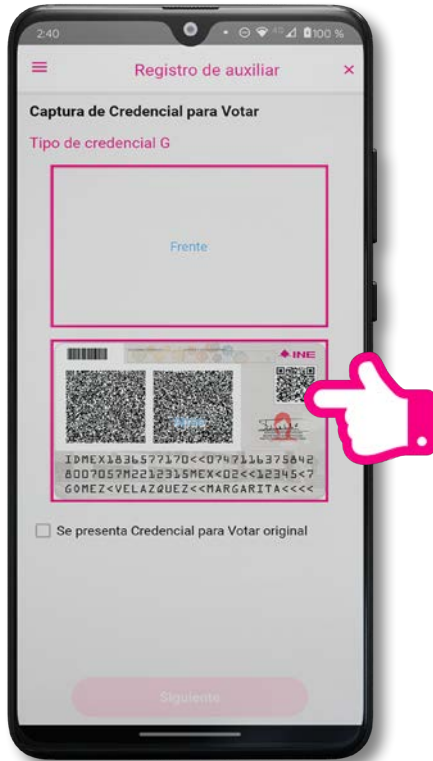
2:40 100 %

Registro de auxiliar

Captura de Credencial para Votar

Tipo de credencial G

Frente

INE

Atrás

IDMEX1836577170<<0747116375842
8007057M2212315MEX<02<<12345<7
GOMEZ<VELAZQUEZ<<MARGARITA<<<<

Se presenta Credencial para Votar original

Siguiente